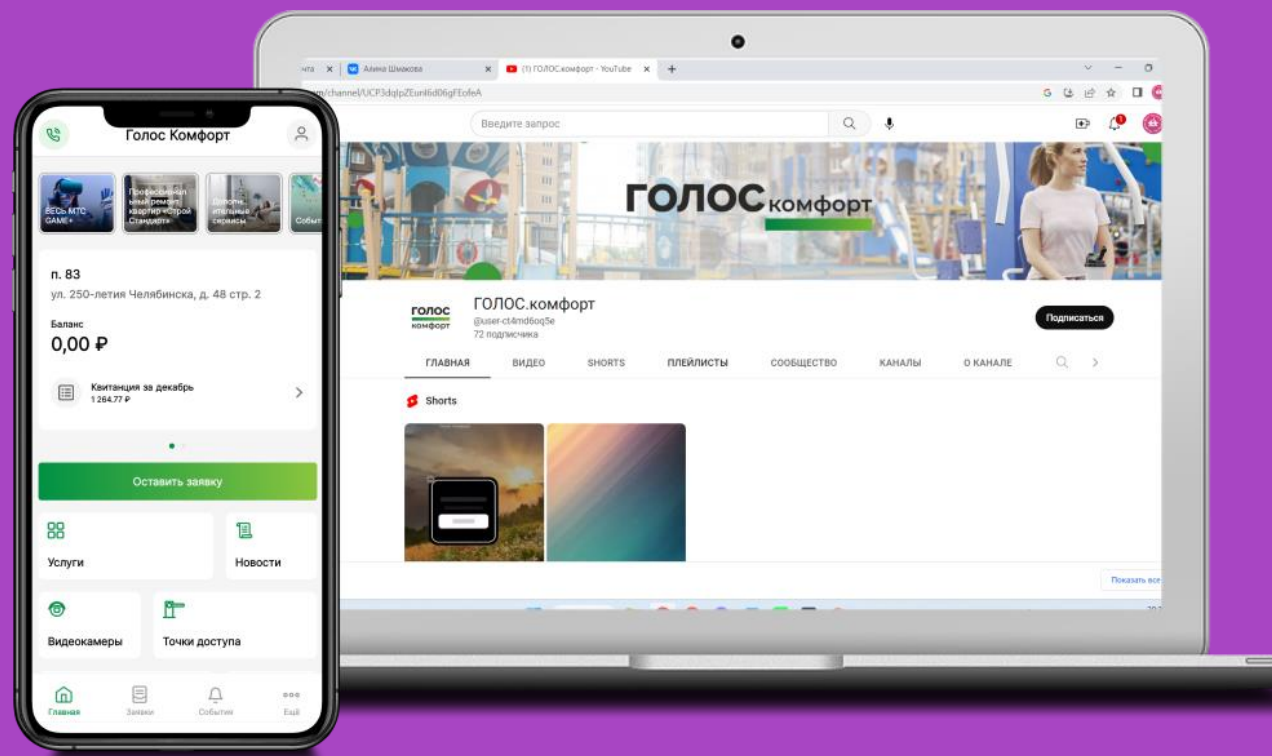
Голос Комфорт

ВЕСЬ МТС GAME+

Профессиональный ремонт квартир «Строй Стандарт»

Дополнительные сервисы

Событ

п. 83
ул. 250-летия Челябинска, д. 48 стр. 2

Баланс
0,00 ₽

Квитанция за декабрь
1 264.77 ₽

Оставить заявку

Услуги

Новости

Видеокамеры

Точки доступа

Главная Заявки События Ещё

нта | Алина Шмакова | (1) ГОЛОС.комфорт - YouTube | +

m/channel/UCP3dqlpZEunl6d06gFEofeA

Введите запрос

ГОЛОС комфорт

голос комфорт

ГОЛОС.комфорт
@user-ct4md6oq5e
72 подписчика

Подписаться

ГЛАВНАЯ ВИДЕО SHORTS ПЛЕЙЛИСТЫ СООБЩЕСТВО КАНАЛЫ О КАНАЛЕ

Shorts

Показать все